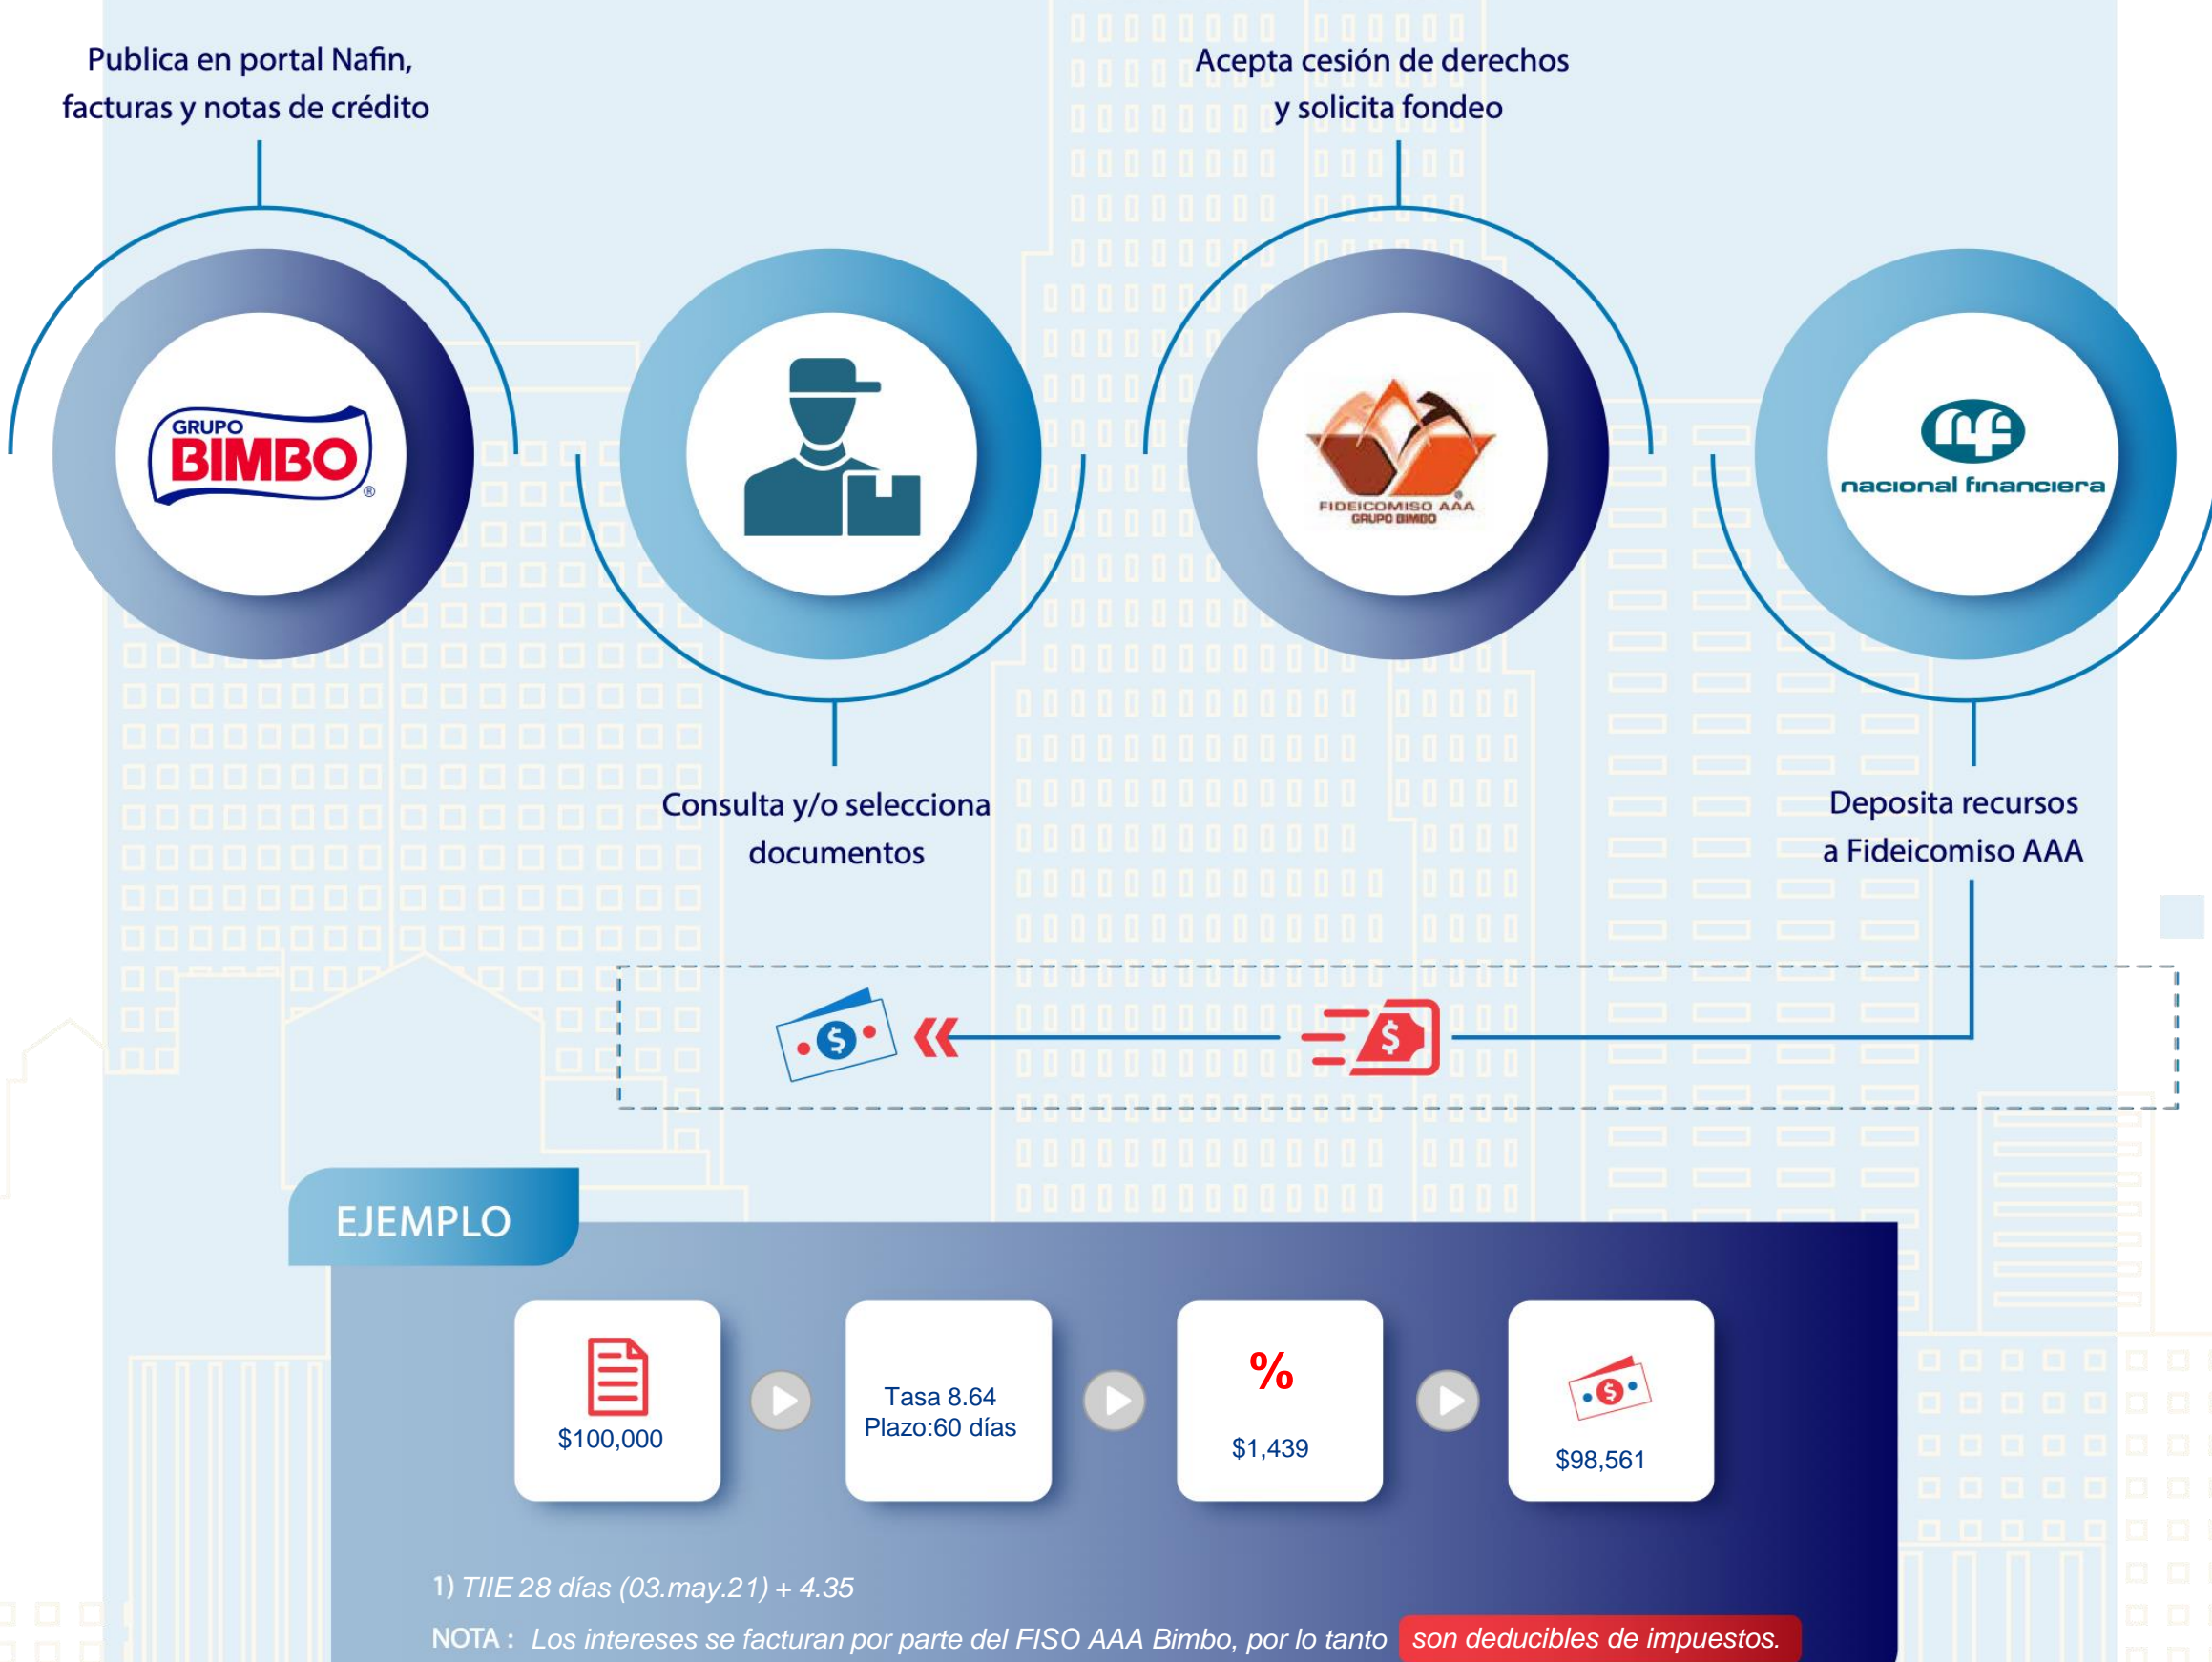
Publica en portal Nafin, facturas y notas de crédito

Acepta cesión de derechos y solicita fondeo

GRUPO BIMBO®

FIDEICOMISO AAA GRUPO BIMBO

nacional financiera

Consulta y/o selecciona documentos

Deposita recursos a Fideicomiso AAA

$

$

EJEMPLO

$100,000

Tasa 8.64
Plazo:60 días

%

$1,439

$

$98,561

1) TIIE 28 días (03.may.21) + 4.35

NOTA : Los intereses se facturan por parte del FISO AAA Bimbo, por lo tanto son deducibles de impuestos.